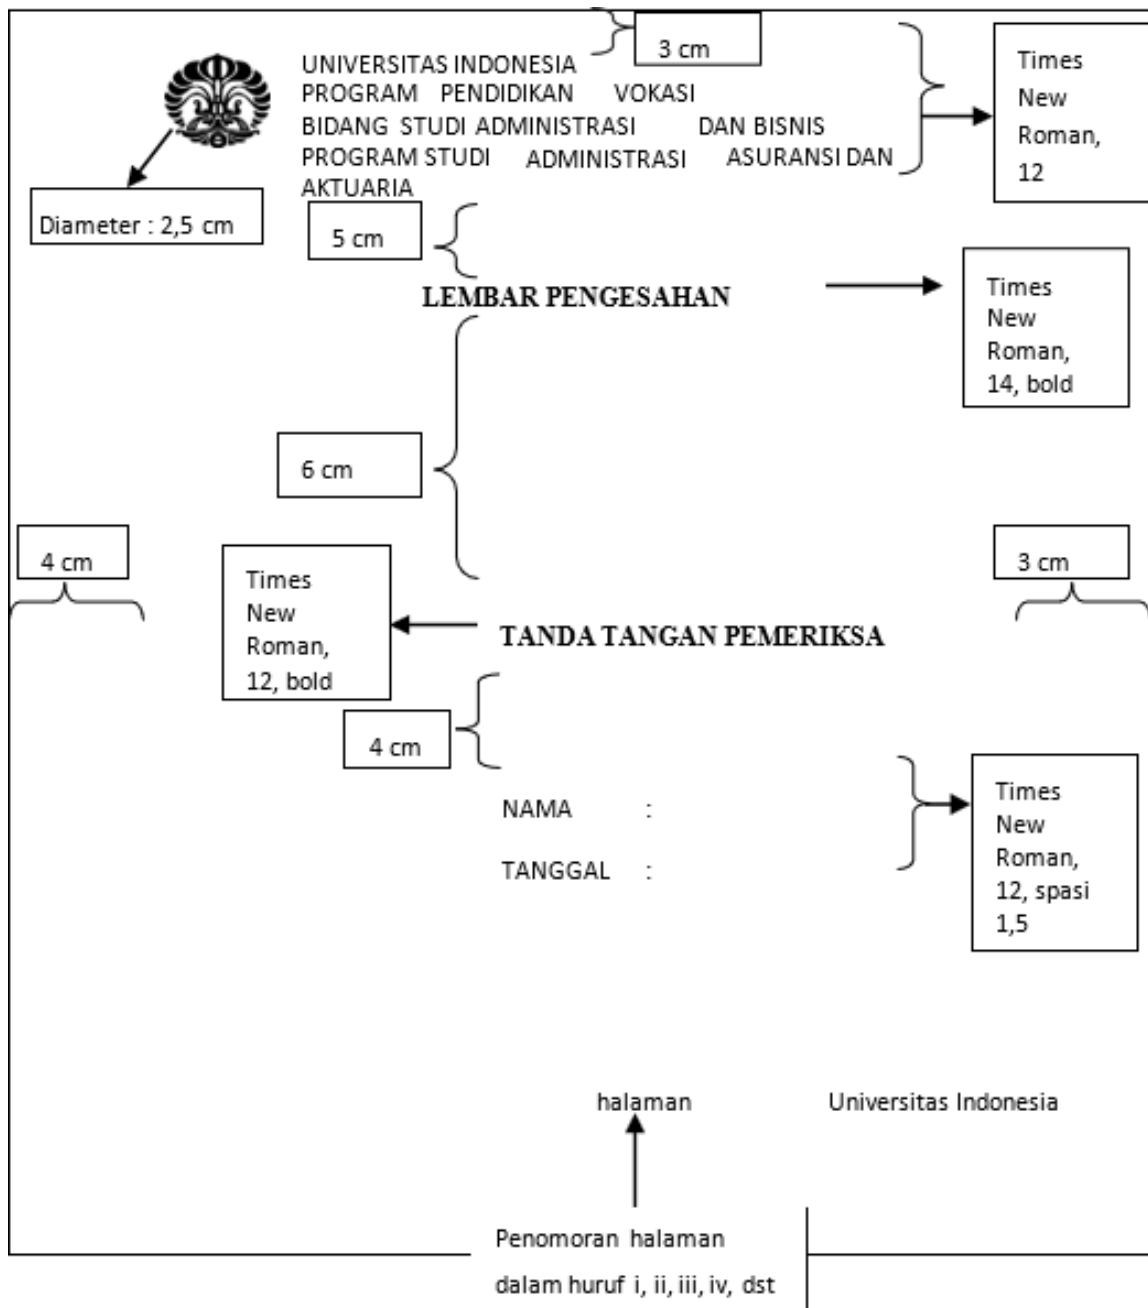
3 cm

UNIVERSITAS INDONESIA
PROGRAM PENDIDIKAN VOKASI
BIDANG STUDI ADMINISTRASI DAN BISNIS
PROGRAM STUDI ADMINISTRASI ASURANSI DAN AKTUARIA

Times New Roman, 12

Diameter : 2,5 cm

5 cm

LEMBAR PENGESAHAN

Times New Roman, 14, bold

6 cm

4 cm

3 cm

Times New Roman, 12, bold

TANDA TANGAN PEMERIKSA

4 cm

NAMA :

TANGGAL :

Times New Roman, 12, spasi 1,5

halaman

Universitas Indonesia

Penomoran halaman dalam huruf i, ii, iii, iv, dst